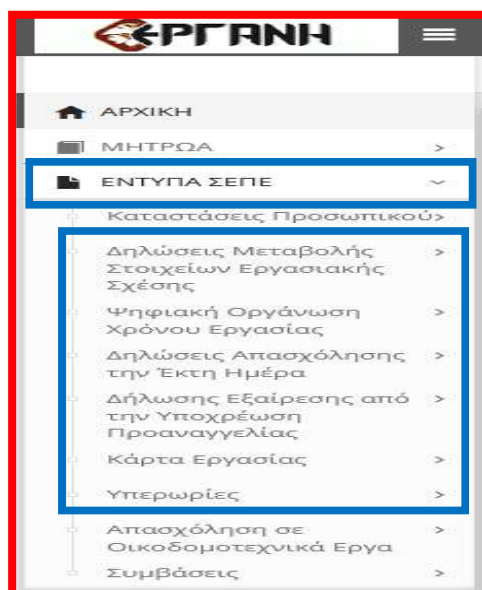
ΕΡΓΑΝΗ

ΑΡΧΙΚΗ

ΜΗΤΡΩΑ >

ΕΝΤΥΠΑ ΣΕΠΕ

Καταστάσεις Προσωπικού >

Δηλώσεις Μεταβολής Στοιχείων Εργασιακής Σχέσης >

Ψηφιακή Οργάνωση Χρόνου Εργασίας >

Δηλώσεις Απασχόλησης την Έκτη Ημέρα >

Δήλωση Εξαίρεσης από την Υποχρέωση Προαναγγελίας >

Κάρτα Εργασίας >

Υπερωρίες >

Απασχόληση σε Οικοδομοτεχνικά Έργα >

Συμβάσεις >